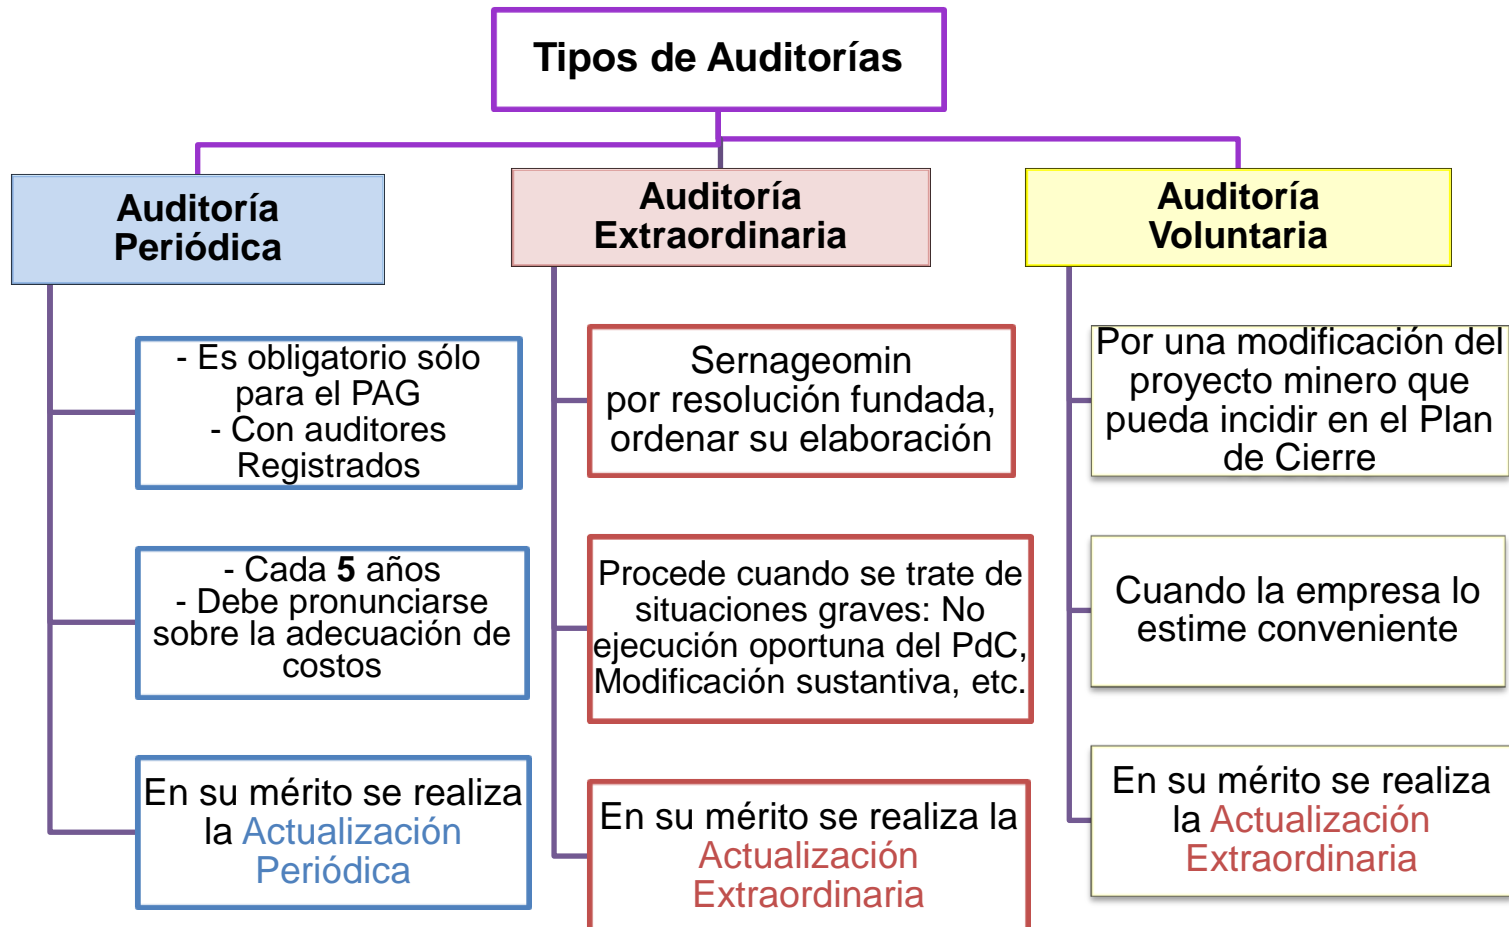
Tipos de Auditorías

Auditoría Periódica

- Es obligatorio sólo para el PAG
- Con auditores Registrados

- Cada **5** años
- Debe pronunciarse sobre la adecuación de costos

En su mérito se realiza la Actualización Periódica

Auditoría Extraordinaria

Sernageomin por resolución fundada, ordenar su elaboración

Procede cuando se trate de situaciones graves: No ejecución oportuna del PdC, Modificación sustantiva, etc.

En su mérito se realiza la Actualización Extraordinaria

Auditoría Voluntaria

Por una modificación del proyecto minero que pueda incidir en el Plan de Cierre

Cuando la empresa lo estime conveniente

En su mérito se realiza la Actualización Extraordinaria